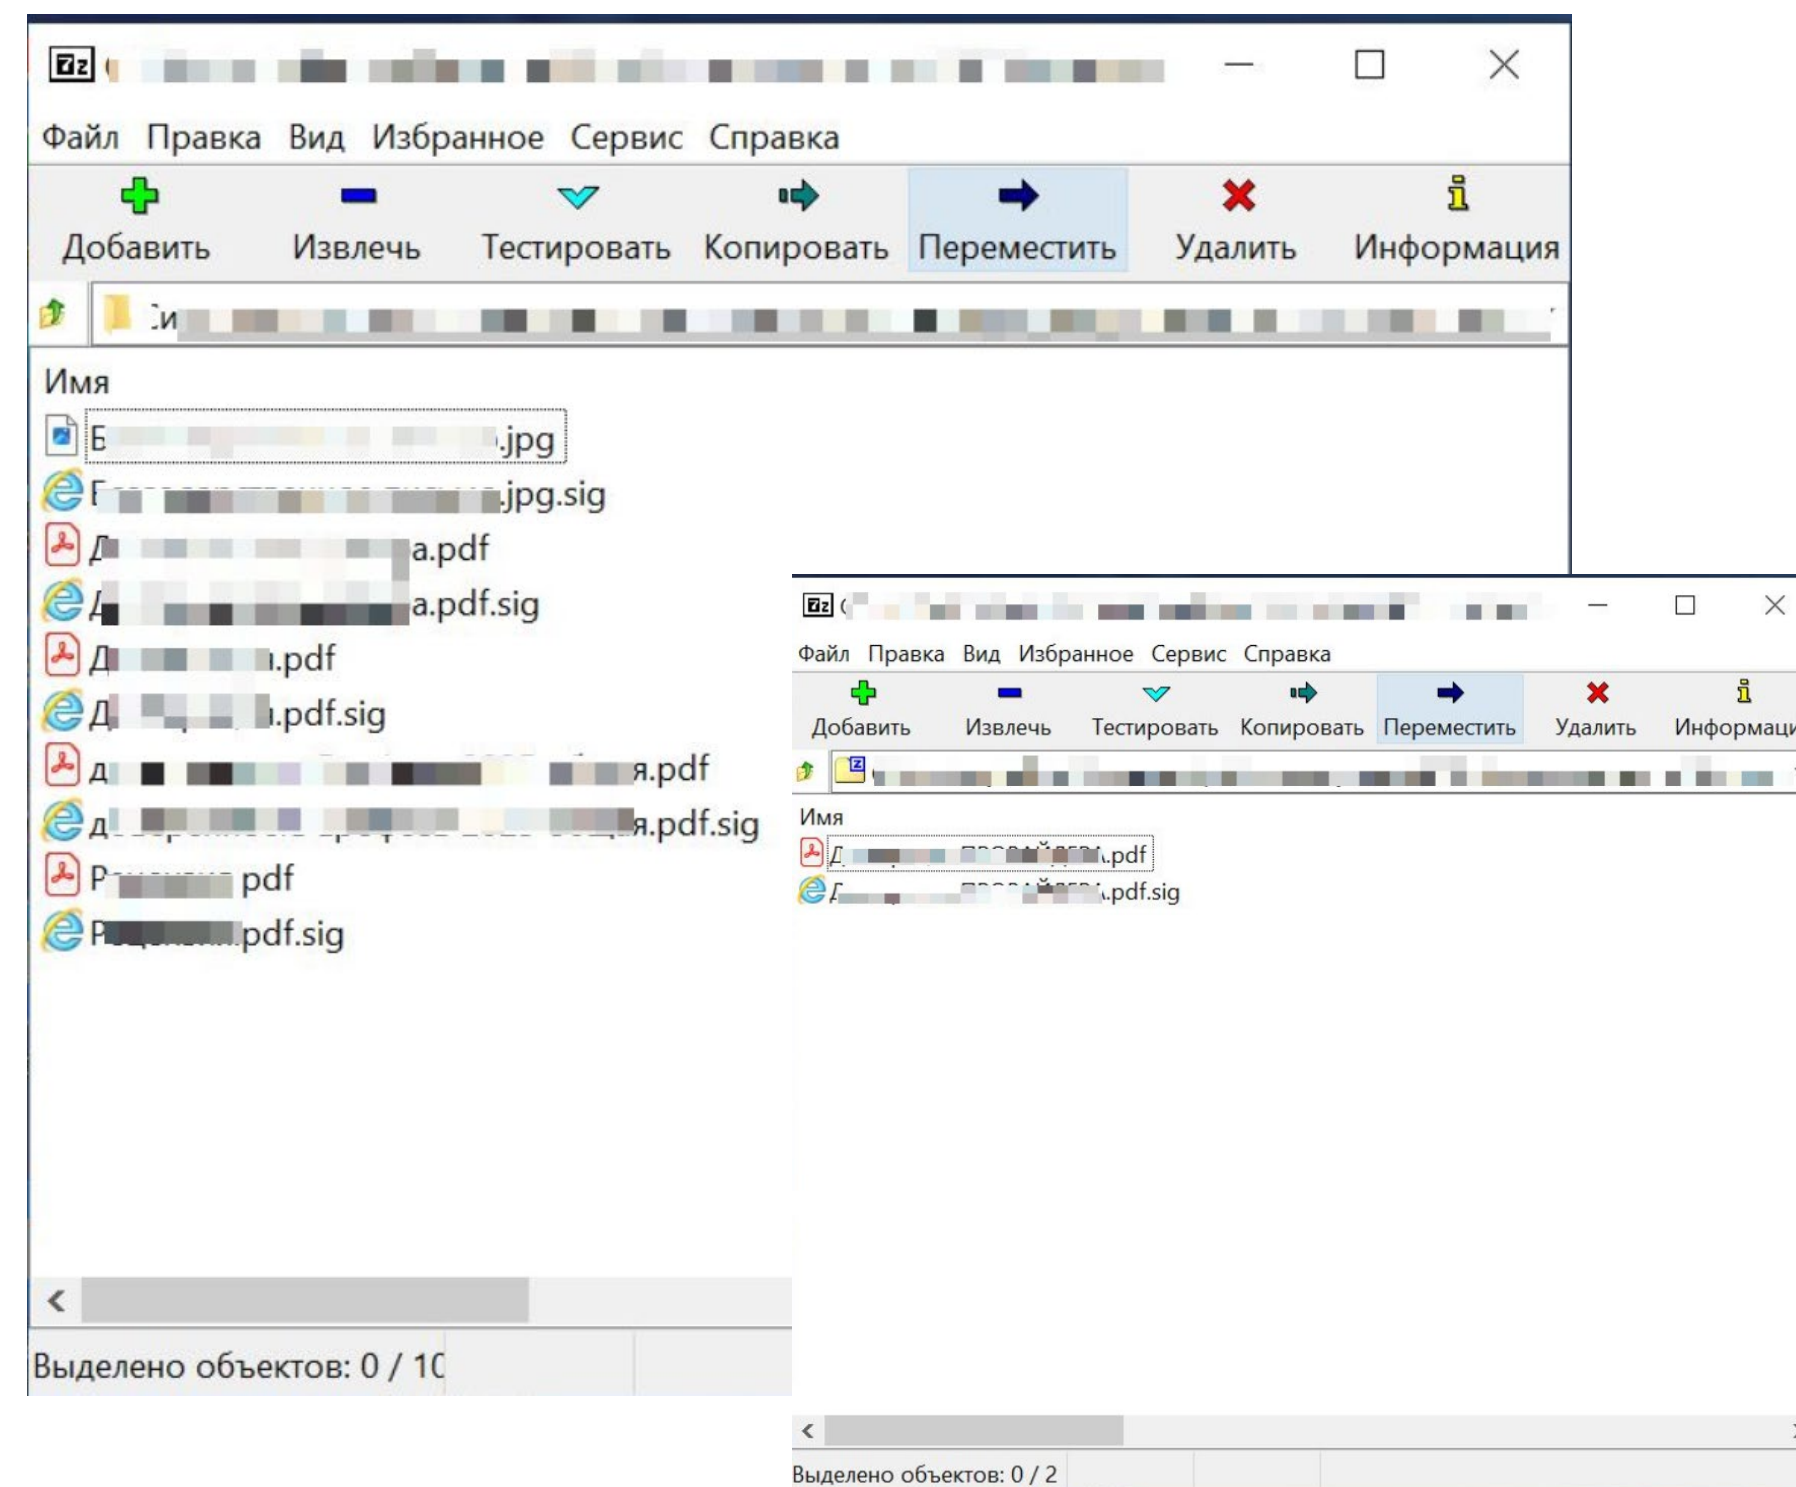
Файл Правка Вид Избранное Сервис Справка

Добавить Извлечь Тестировать Копировать Переместить Удалить Информация

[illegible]

Имя

Б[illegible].jpg
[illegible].jpg.sig
Д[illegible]a.pdf
Д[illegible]a.pdf.sig
Д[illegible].pdf
Д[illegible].pdf.sig
Д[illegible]я.pdf
Д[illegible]я.pdf.sig
Р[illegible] pdf
Р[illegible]pdf.sig

Выделено объектов: 0 / 10

Файл Правка Вид Избранное Сервис Справка

Добавить Извлечь Тестировать Копировать Переместить Удалить Информаци

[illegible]

Имя

Д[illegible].pdf
Д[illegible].pdf.sig

Выделено объектов: 0 / 2